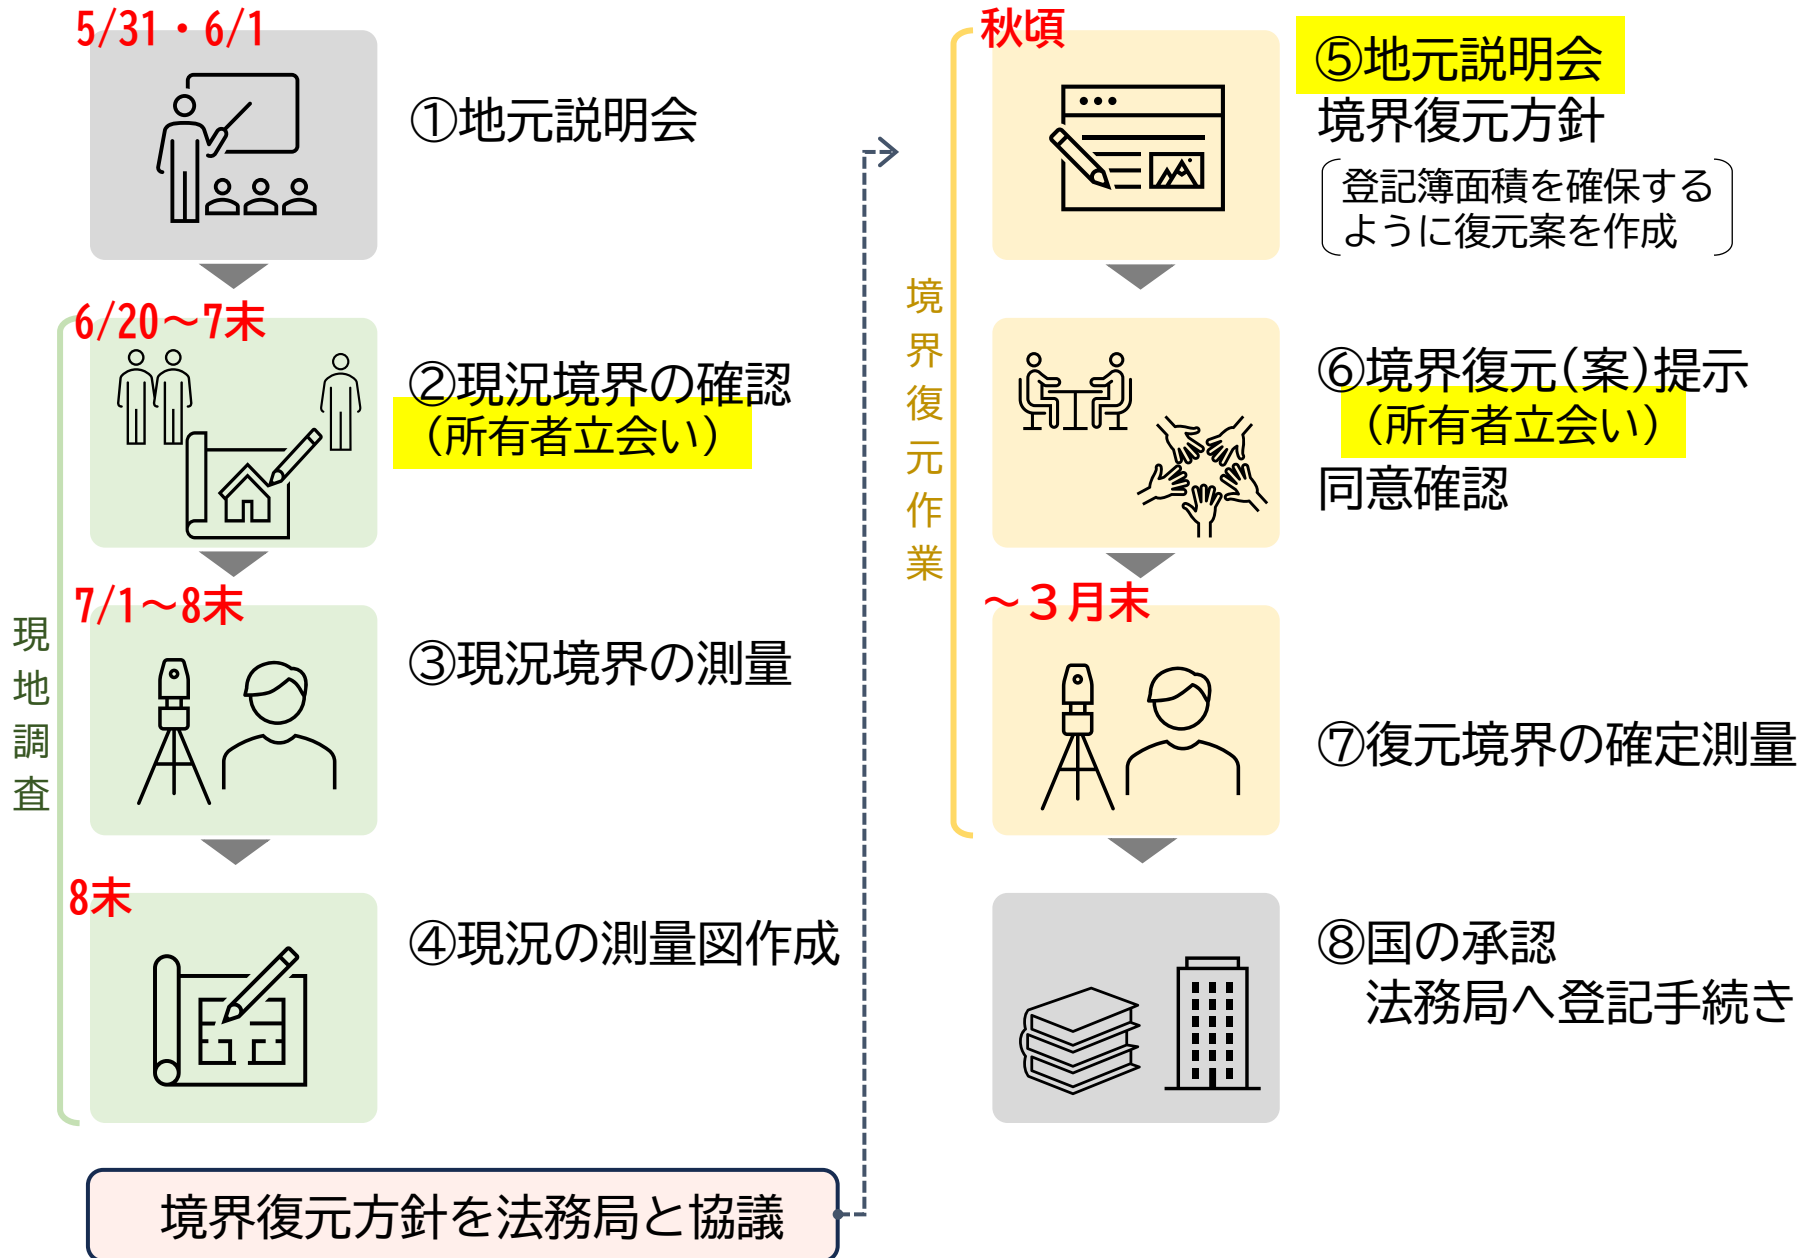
5/31・6/1

①地元説明会

6/20～7末

②現況境界の確認
（所有者立会い）

7/1～8末

③現況境界の測量

8末

④現況の測量図作成

現地調査

境界復元方針を法務局と協議

秋頃

⑤地元説明会
境界復元方針
登記簿面積を確保するように復元案を作成

境界復元作業

⑥境界復元(案)提示
（所有者立会い）
同意確認

～３月末

⑦復元境界の確定測量

⑧国の承認
法務局へ登記手続き